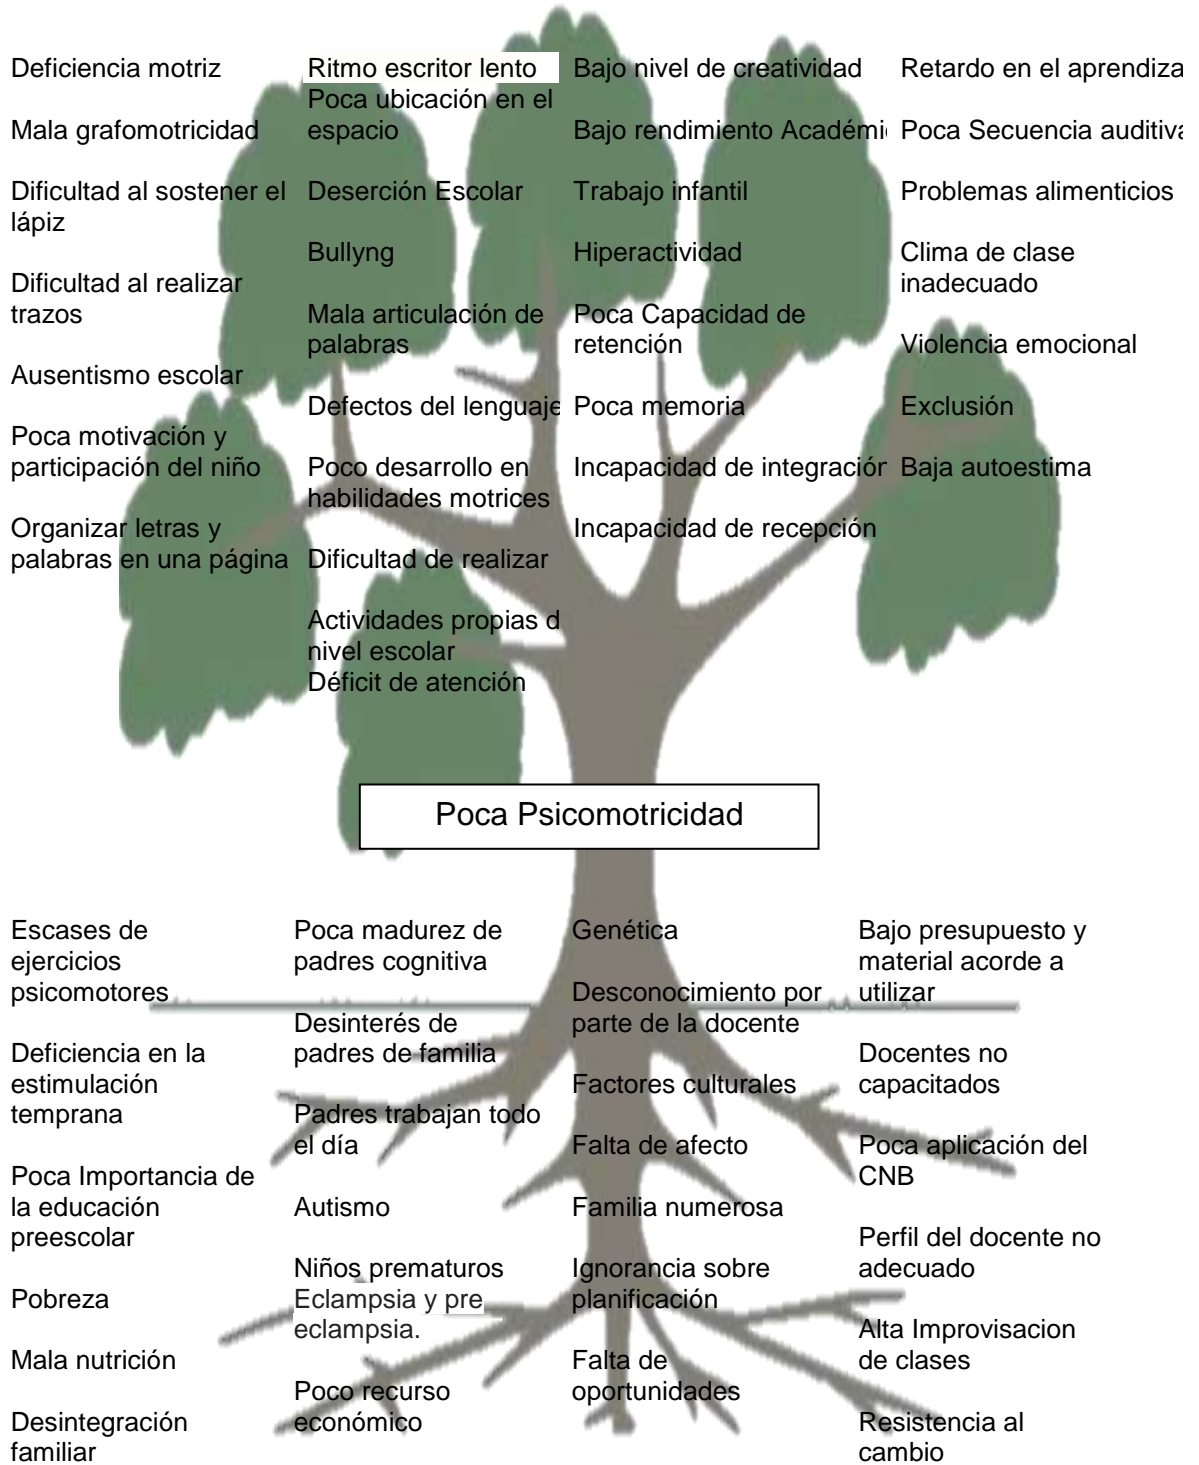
Deficiencia motriz

Mala grafomotricidad

Dificultad al sostener el lápiz

Dificultad al realizar trazos

Ausentismo escolar

Poca motivación y participación del niño

Organizar letras y palabras en una página

Ritmo escritor lento

Poca ubicación en el espacio

Deserción Escolar

Bullyng

Mala articulación de palabras

Defectos del lenguaje

Poco desarrollo en habilidades motrices

Dificultad de realizar

Actividades propias d nivel escolar

Déficit de atención

Bajo nivel de creatividad

Bajo rendimiento Académi

Trabajo infantil

Hiperactividad

Poca Capacidad de retención

Poca memoria

Incapacidad de integració

Incapacidad de recepción

Retardo en el aprendiza

Poca Secuencia auditiva

Problemas alimenticios

Clima de clase inadecuado

Violencia emocional

Exclusión

Baja autoestima

Poca Psicomotricidad

Escases de ejercicios psicomotores

Deficiencia en la estimulación temprana

Poca Importancia de la educación preescolar

Pobreza

Mala nutrición

Desintegración familiar

Poca madurez de padres cognitiva

Desinterés de padres de familia

Padres trabajan todo el día

Autismo

Niños prematuros

Eclampsia y pre eclampsia.

Poco recurso económico

Genética

Desconocimiento por parte de la docente

Factores culturales

Falta de afecto

Familia numerosa

Ignorancia sobre planificación

Falta de oportunidades

Bajo presupuesto y material acorde a utilizar

Docentes no capacitados

Poca aplicación del CNB

Perfil del docente no adecuado

Alta Improvisacion de clases

Resistencia al cambio